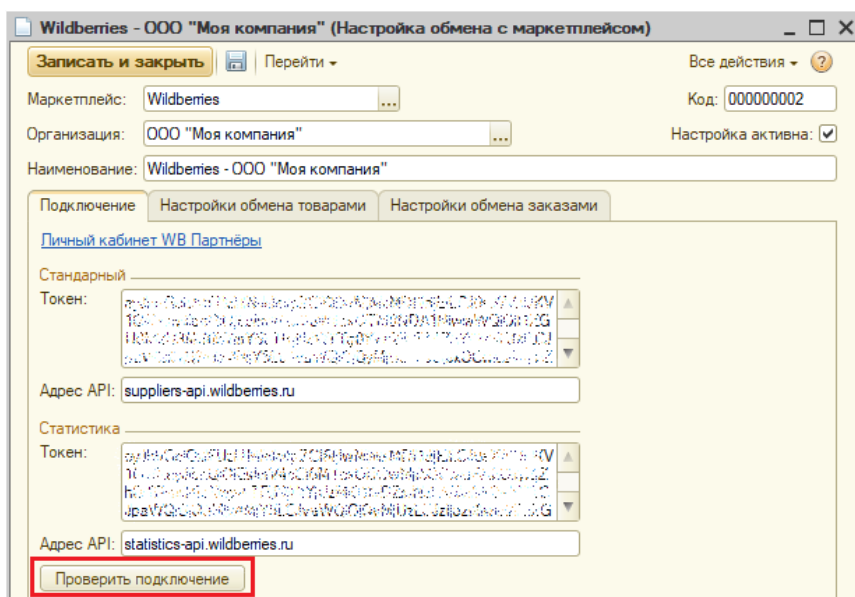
Wildberries - ООО "Моя компания" (Настройка обмена с маркетплейсом)

Записать и закрыть | Перейти ▾ | Все действия ▾ | ?

Маркетплейс: Wildberries ...
Код: 000000002

Организация: ООО "Моя компания" ...
Настройка активна: ☑

Наименование: Wildberries - ООО "Моя компания"

Подключение | Настройки обмена товарами | Настройки обмена заказами

Личный кабинет WB Партнёры

Стандартный

Токен: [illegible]

Адрес API: suppliers-api.wildberries.ru

Статистика

Токен: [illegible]

Адрес API: statistics-api.wildberries.ru

Проверить подключение